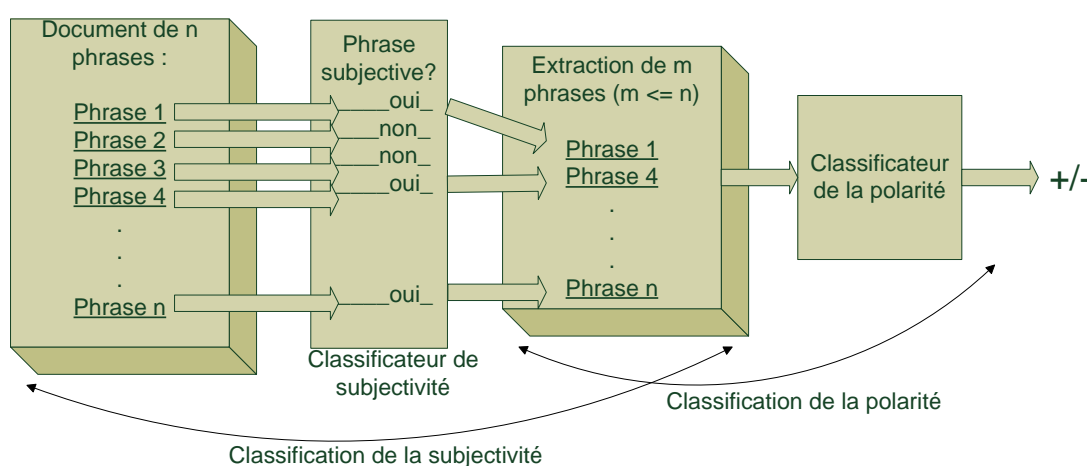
Document de n phrases :

Phrase 1
Phrase 2
Phrase 3
Phrase 4
.
.
.
Phrase n

Phrase subjective?

____oui_
____non_
____non_
____oui_

____oui_

Classificateur de subjectivité

Extraction de m phrases (m <= n)

Phrase 1
Phrase 4
.
.
.
Phrase n

Classificateur de la polarité

+/-

Classification de la polarité

Classification de la subjectivité